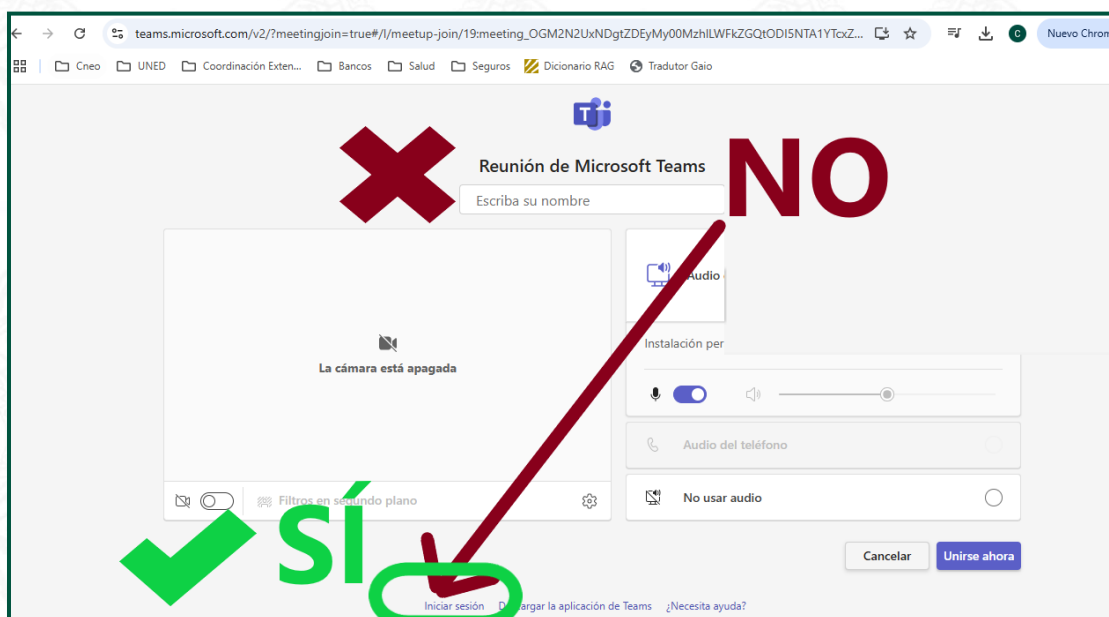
teams.microsoft.com/v2/?meetingjoin=true#/l/meetup-join/19:meeting_OGM2N2UxNDgtZDEyMy00MzhlLWFkZGQtODI5NTA1YTcxZ...

Nuevo Chrom

Cneo UNED Coordinación Exten... Bancos Salud Seguros Dicionario RAG Tradutor Gaio

Reunión de Microsoft Teams

NO

Escriba su nombre

La cámara está apagada

Audio

Instalación per

Audio del teléfono

No usar audio

Filtros en segundo plano

SÍ

Cancelar

Unirse ahora

Iniciar sesión D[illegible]rgar la aplicación de Teams ¿Necesita ayuda?